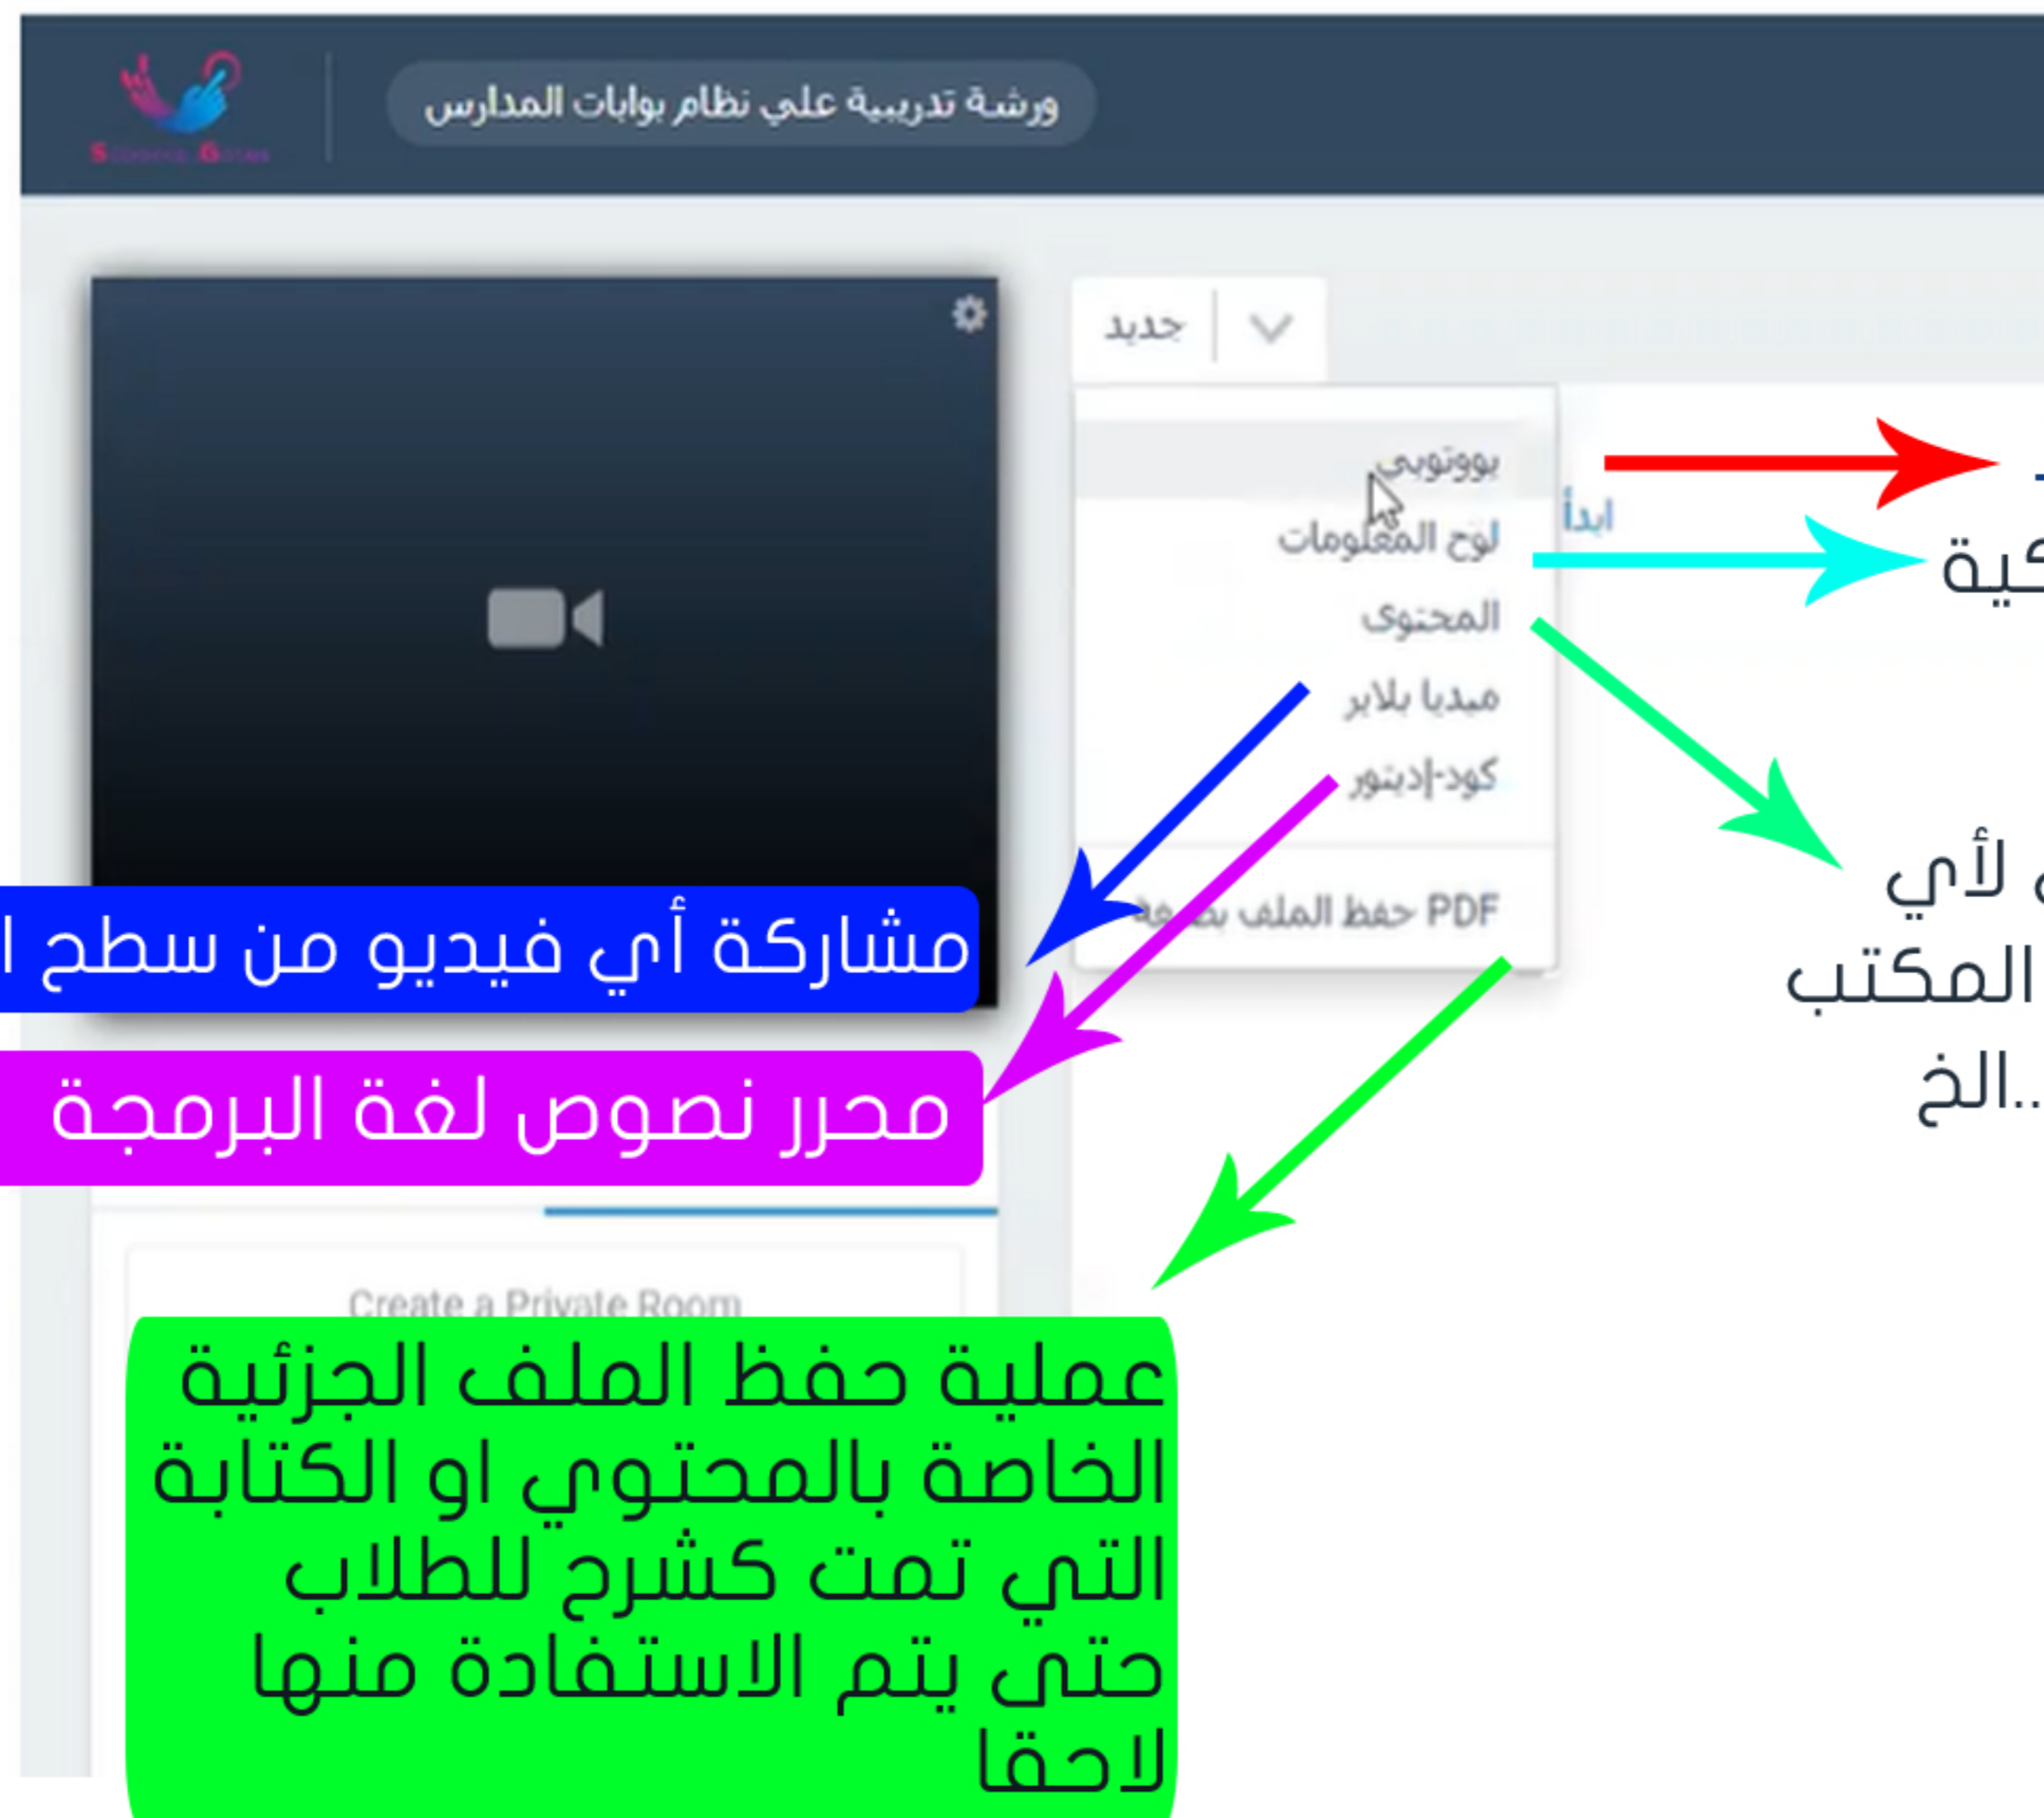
ورشة تدريبية علي نظام بوابات المدارس

جديد

يووتوبي
لوح المعلومات
المحتوى
ميديا بلاير
كود-إديتور
PDF حفظ الملف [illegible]

ابدأ

كية

لأي
المكتب
...الخ

مشاركة أي فيديو من سطح ا

محرر نصوص لغة البرمجة

Create a Private Room

عملية حفظ الملف الجزئية الخاصة بالمحتوي او الكتابة التي تمت كشرح للطلاب حتى يتم الاستفادة منها لاحقا